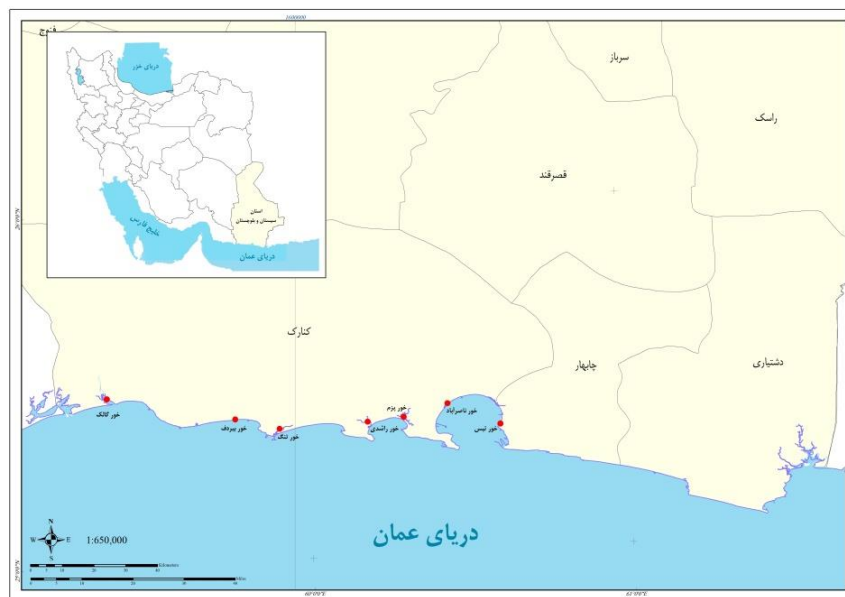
2600000

فنوج

دریای خزر

خلیج فارس

استان سیستان و بلوچستان

دریای عمان

سرباز

راسک

قصرقند

کنارک

چابهار

دشتیاری

خور کالک

خور بیرکه

خور تنگ

خور پزم

خور راشدی

خور ناصرآباد

خور تیس

N
W E
S

1:650,000

دریای عمان

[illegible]